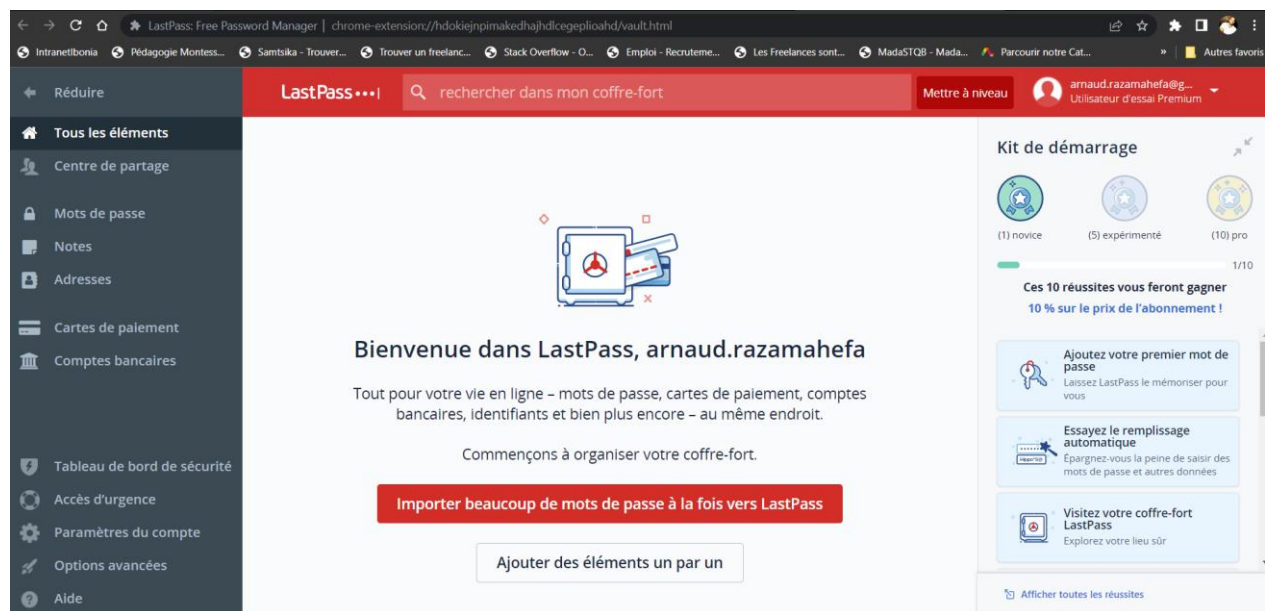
LastPass: Free Password Manager | chrome-extension://hdokiejnpimakedhajhdlcegeplioahd/vault.html

Intranetlbonia Pédagogie Montess... Samtsika - Trouver... Trouver un freelanc... Stack Overflow - O... Emploi - Recruteme... Les Freelances sont... MadaSTQB - Mada... Parcourir notre Cat... » Autres favoris

Réduire

LastPass•••|

rechercher dans mon coffre-fort

Mettre à niveau

arnaud.razamahefa@g...
Utilisateur d'essai Premium

Tous les éléments
Centre de partage
Mots de passe
Notes
Adresses
Cartes de paiement
Comptes bancaires
Tableau de bord de sécurité
Accès d'urgence
Paramètres du compte
Options avancées
Aide

Bienvenue dans LastPass, arnaud.razamahefa

Tout pour votre vie en ligne – mots de passe, cartes de paiement, comptes bancaires, identifiants et bien plus encore – au même endroit.

Commençons à organiser votre coffre-fort.

Importer beaucoup de mots de passe à la fois vers LastPass

Ajouter des éléments un par un

Kit de démarrage

(1) novice
(5) expérimenté
(10) pro

1/10

Ces 10 réussites vous feront gagner
10 % sur le prix de l'abonnement !

Ajoutez votre premier mot de passe
Laissez LastPass le mémoriser pour vous

Essayez le remplissage automatique
Épargnez-vous la peine de saisir des mots de passe et autres données

Visitez votre coffre-fort LastPass
Explorez votre lieu sûr

Afficher toutes les réussites